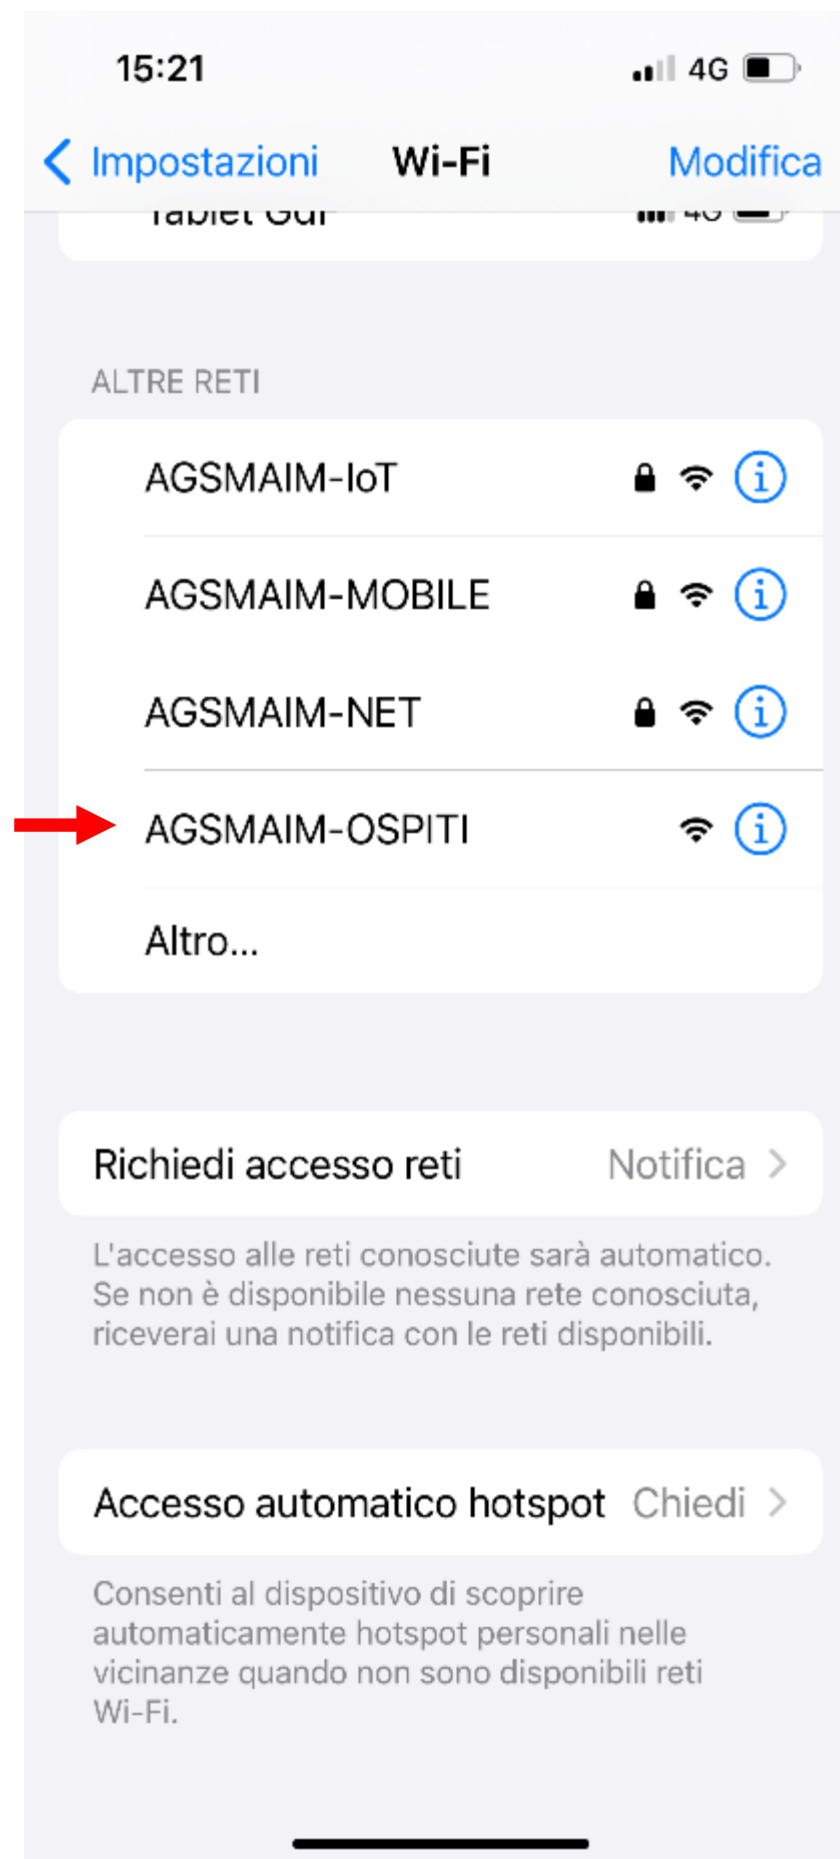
15:21

4G

Impostazioni

Wi-Fi

Modifica

Tablet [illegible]

4G

ALTRE RETI

AGSMAIM-IoT

AGSMAIM-MOBILE

AGSMAIM-NET

AGSMAIM-OSPITI

Altro...

Richiedi accesso reti

Notifica

L'accesso alle reti conosciute sarà automatico. Se non è disponibile nessuna rete conosciuta, riceverai una notifica con le reti disponibili.

Accesso automatico hotspot

Chiedi

Consenti al dispositivo di scoprire automaticamente hotspot personali nelle vicinanze quando non sono disponibili reti Wi-Fi.